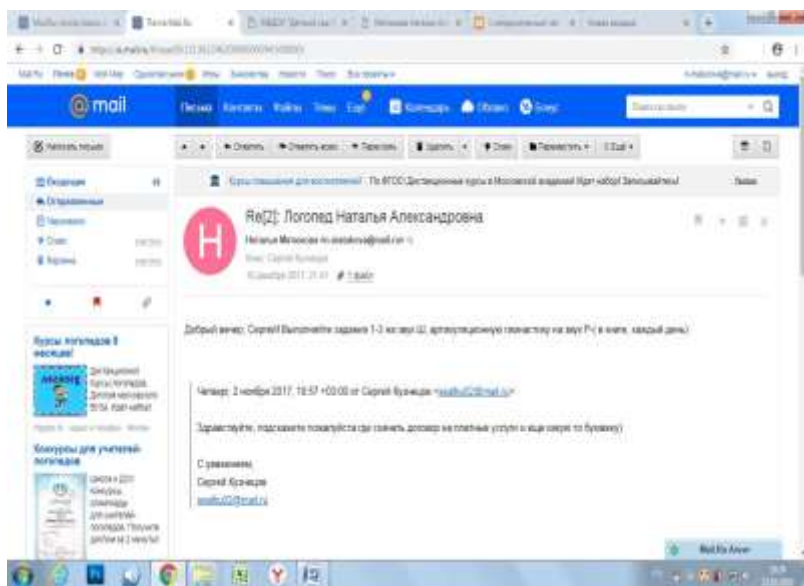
@mail

Написать письмо

Re[2]: Логопед Наталья Александровна

Добрый вечер, Сергей! Выполняйте задания 1-3 на звук Ш, артикуляционную гимнастику на звук Р (в книге, каждый день)

Четверг, 2 ноября 2017, 19:57 +03:00 от Сергей Кузнецов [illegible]

Здравствуйте, подскажите пожалуйста где скачать договор на платные услуги и еще скорее то бумагу)

С уважением,
Сергей Кузнецов
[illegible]

Курсы логопедов 8 месяцев!

Конкурсы для учителей-логопедов

Mail.Ru Агент